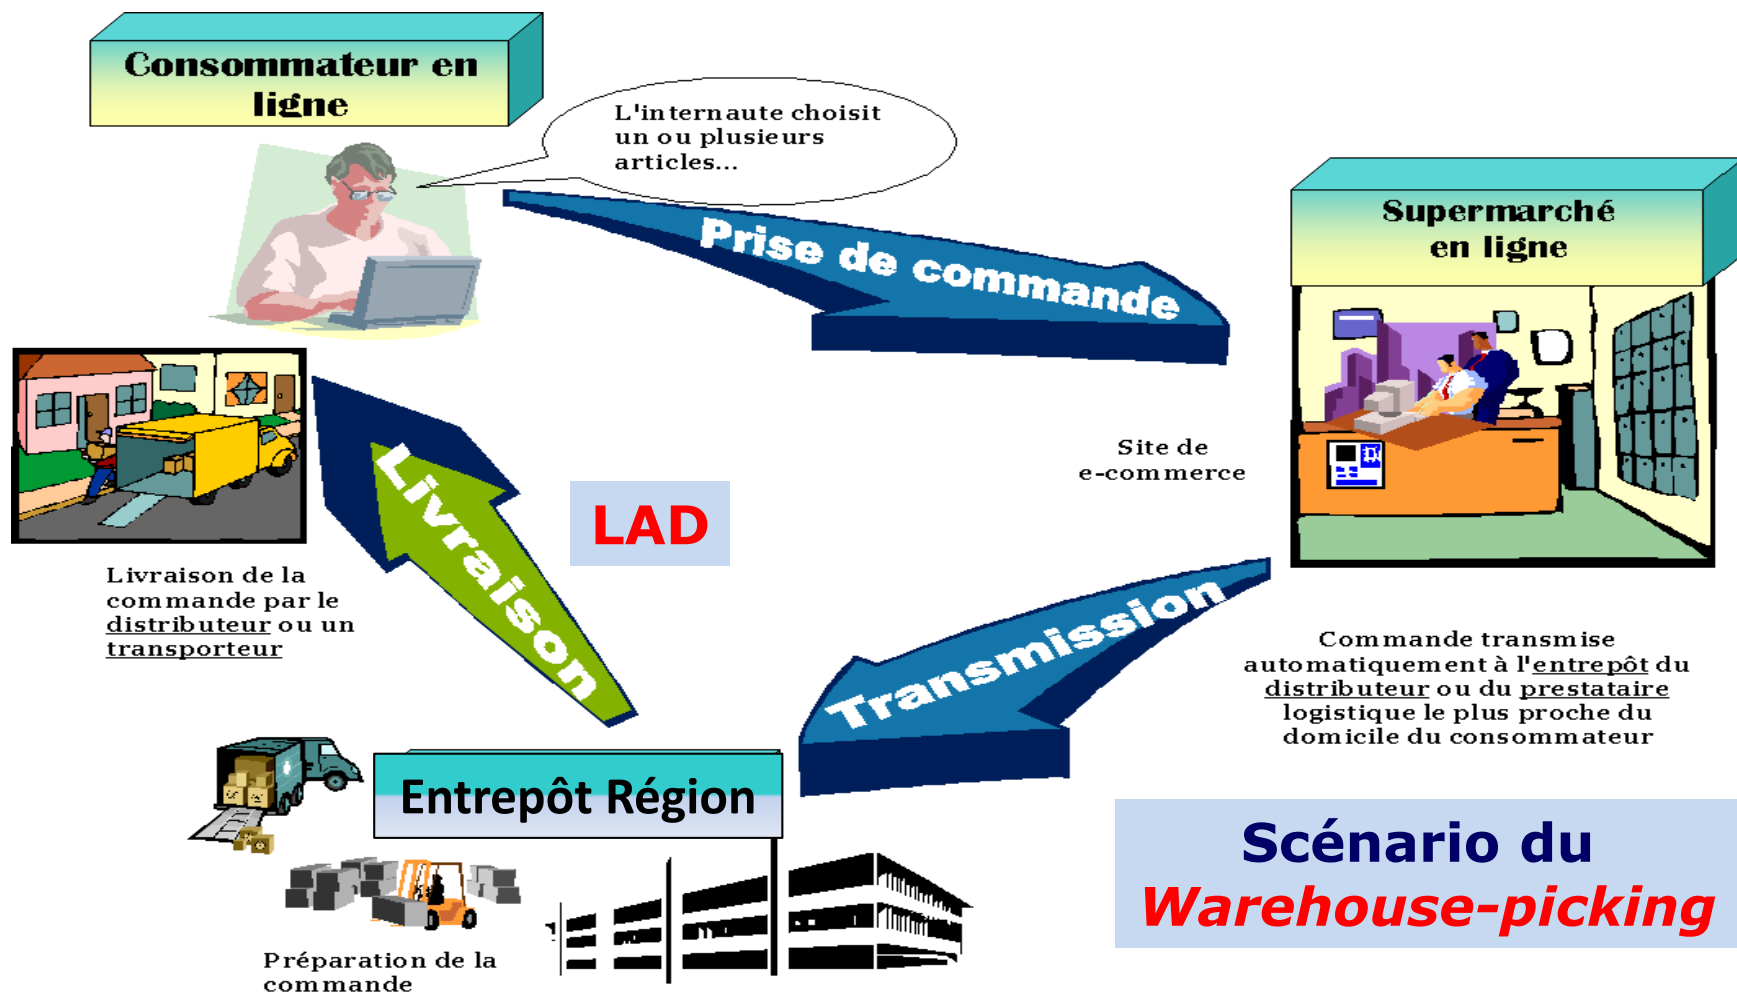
Consommateur en ligne

L'internaute choisit un ou plusieurs articles...

Prise de commande

Supermarché en ligne

Site de e-commerce

Livraison

LAD

Livraison de la commande par le distributeur ou un transporteur

Transmission

Commande transmise automatiquement à l'entrepôt du distributeur ou du prestataire logistique le plus proche du domicile du consommateur

Entrepôt Région

Préparation de la commande

Scénario du *Warehouse-picking*